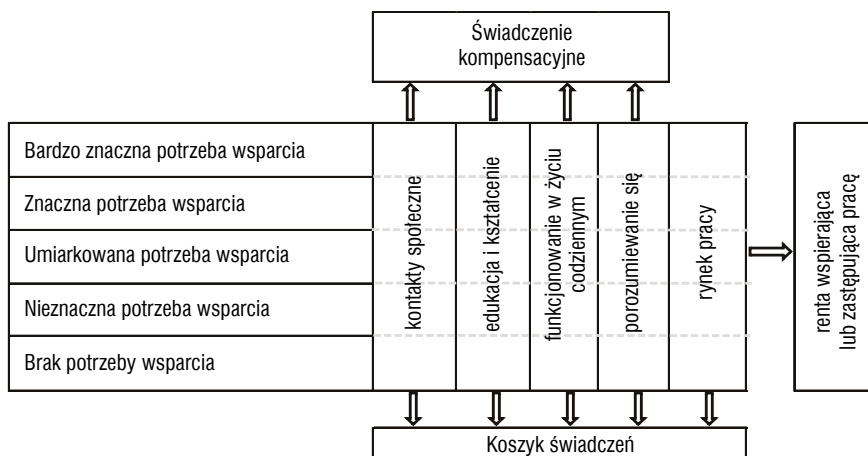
Świadczenie kompensacyjne

Bardzo znaczna potrzeba wsparcia
Znaczna potrzeba wsparcia
Umiarkowana potrzeba wsparcia
Nieznaczna potrzeba wsparcia
Brak potrzeby wsparcia

kontakty społeczne
edukacja i kształcenie
funkcjonowanie w życiu codziennym
porozumiewanie się
rynek pracy

renta wspierająca lub zastępująca pracę

Koszyk świadczeń